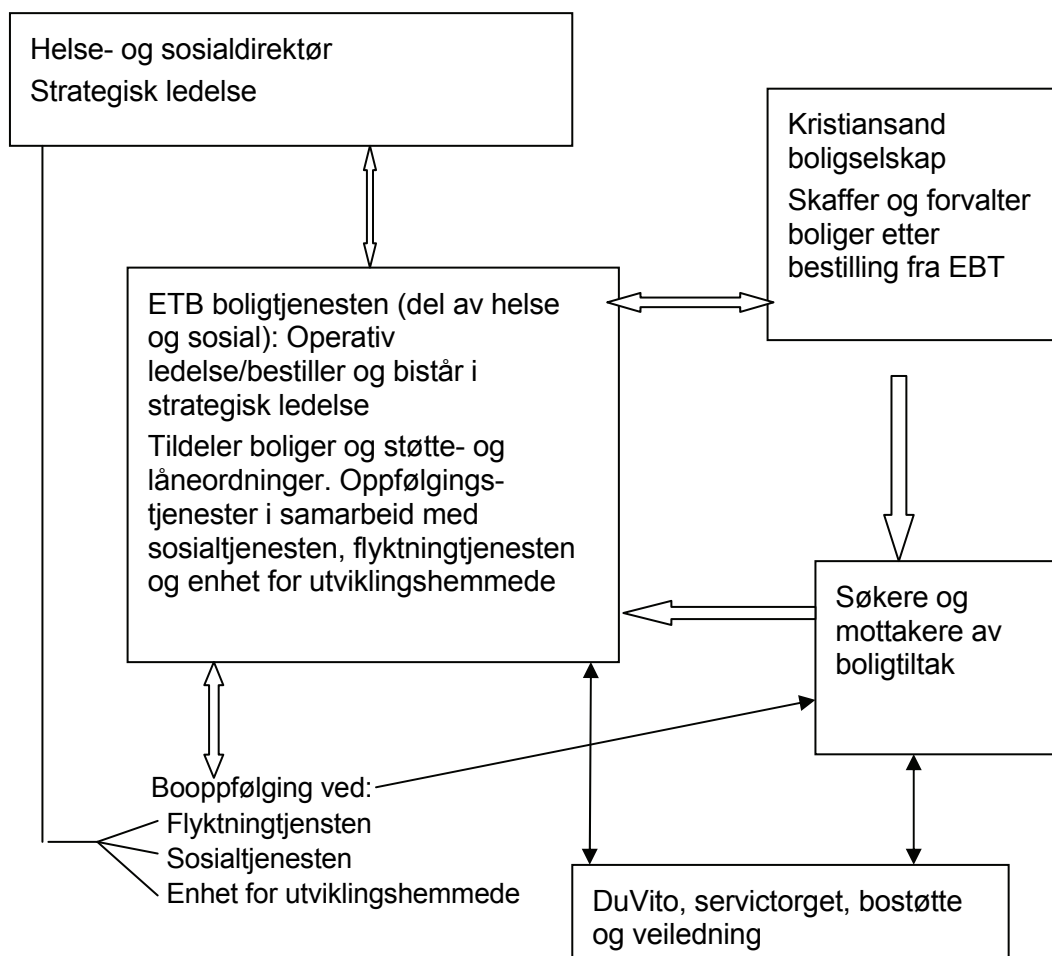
Helse- og sosialdirektør
Strategisk ledelse

Kristiansand boligselskap
Skaffer og forvalter boliger etter bestilling fra EBT

ETB boligtjenesten (del av helse og sosial): Operativ ledelse/bestiller og bistår i strategisk ledelse
Tildeler boliger og støtte- og låneordninger. Oppfølgingstjenester i samarbeid med sosialtjenesten, flyktningtjenesten og enhet for utviklingshemmede

Søkere og mottakere av boligtiltak

Booppfølging ved:
Flyktningtjensten
Sosialtjenesten
Enhet for utviklingshemmede

DuVito, servictorget, bostøtte og veiledning